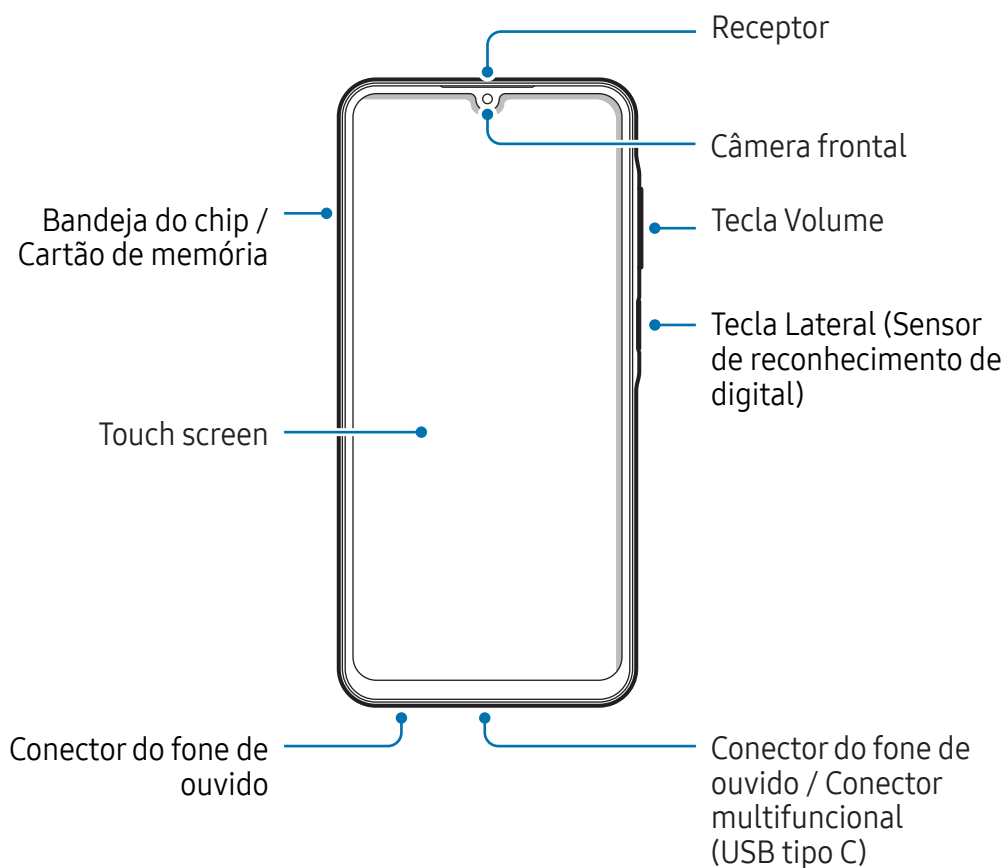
Receptor

Câmera frontal

Bandeja do chip / Cartão de memória

Tecla Volume

Tecla Lateral (Sensor de reconhecimento de digital)

Touch screen

Conector do fone de ouvido

Conector do fone de ouvido / Conector multifuncional (USB tipo C)